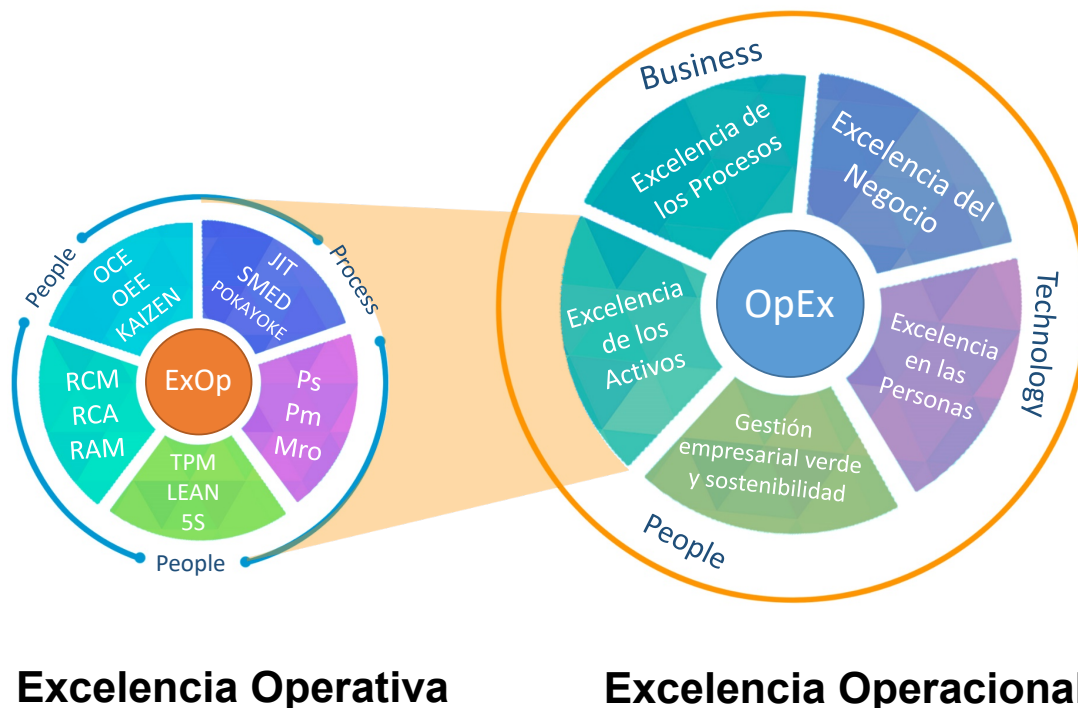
People
Process
OCE
OEE
KAIZEN
JIT
SMED
POKAYOKE
RCM
RCA
RAM
ExOp
Ps
Pm
Mro
TPM
LEAN
5S
People

Business
Excelencia de los Procesos
Excelencia del Negocio
Excelencia de los Activos
OpEx
Excelencia en las Personas
Technology
Gestión empresarial verde y sostenibilidad
People

Excelencia Operativa

Excelencia Operacional